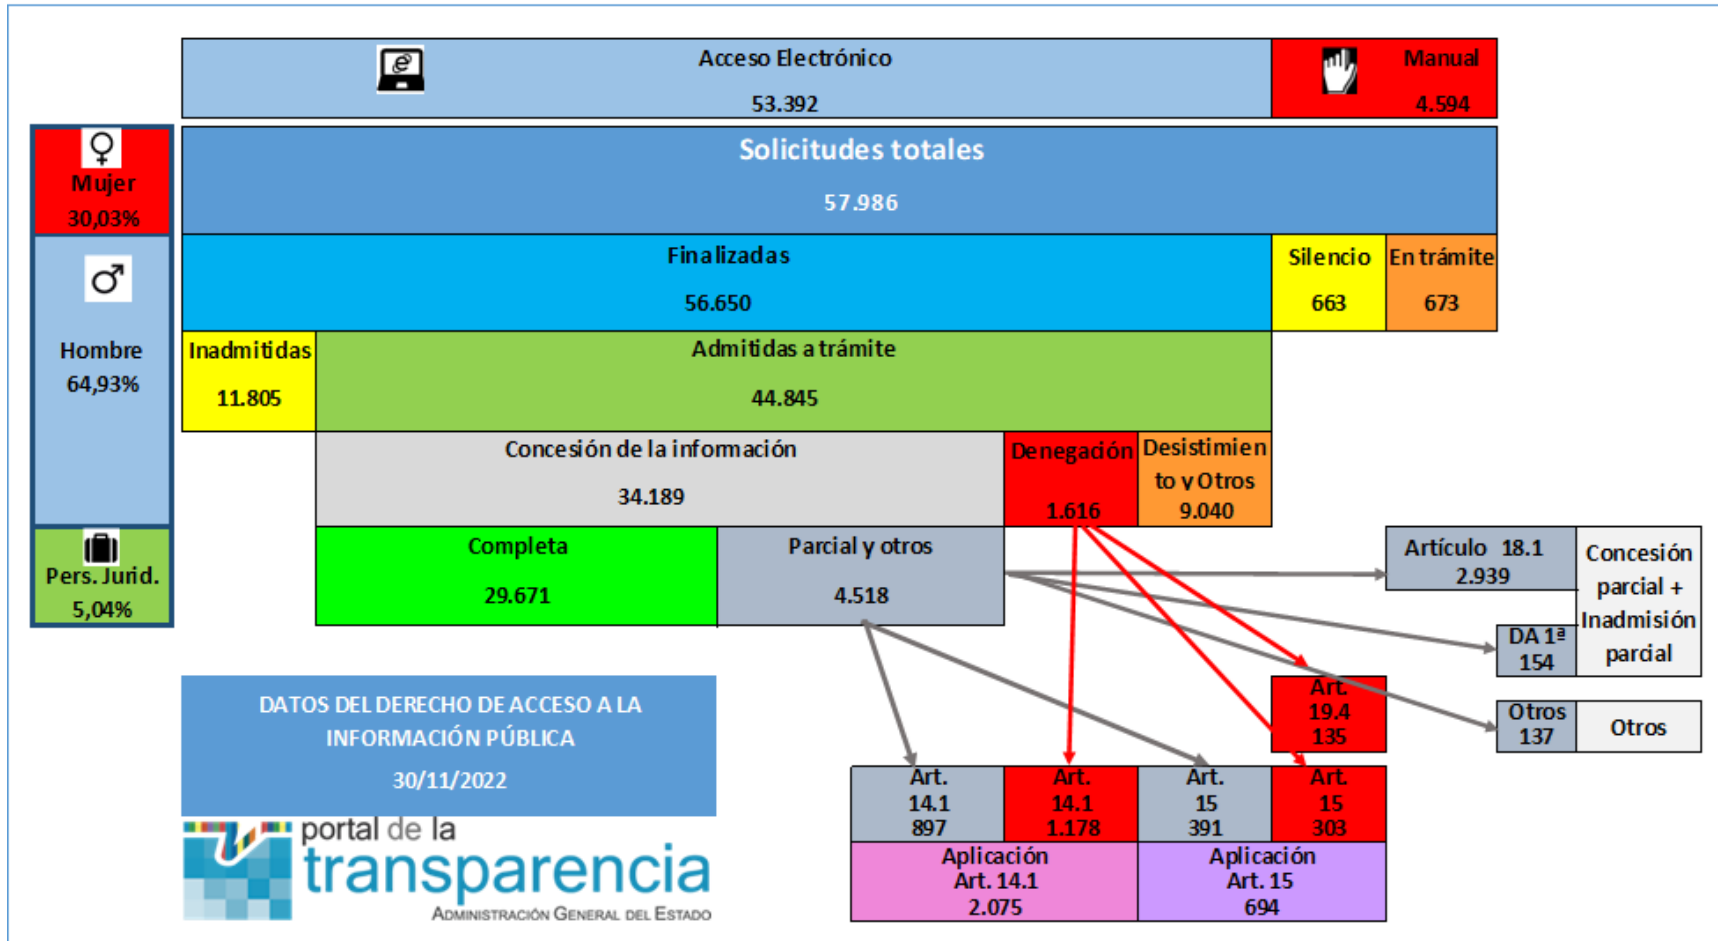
Acceso Electrónico
53.392

Manual
4.594

Mujer
30,03%

Hombre
64,93%

Pers. Jurid.
5,04%

Solicitudes totales
57.986

Finalizadas
56.650

Silencio
663

En trámite
673

Inadmitidas
11.805

Admitidas a trámite
44.845

Concesión de la información
34.189

Denegación
1.616

Desistimiento y Otros
9.040

Completa
29.671

Parcial y otros
4.518

Artículo 18.1
2.939

DA 1ª
154

Concesión parcial + Inadmisión parcial

Art. 19.4
135

Otros
137

Otros

DATOS DEL DERECHO DE ACCESO A LA INFORMACIÓN PÚBLICA
30/11/2022

| Art. 14.1 897 | Art. 14.1 1.178 | Art. 15 391 | Art. 15 303 |
|---|---|---|---|
| Aplicación Art. 14.1 2.075 | | Aplicación Art. 15 694 | |

portal de la transparencia
ADMINISTRACIÓN GENERAL DEL ESTADO